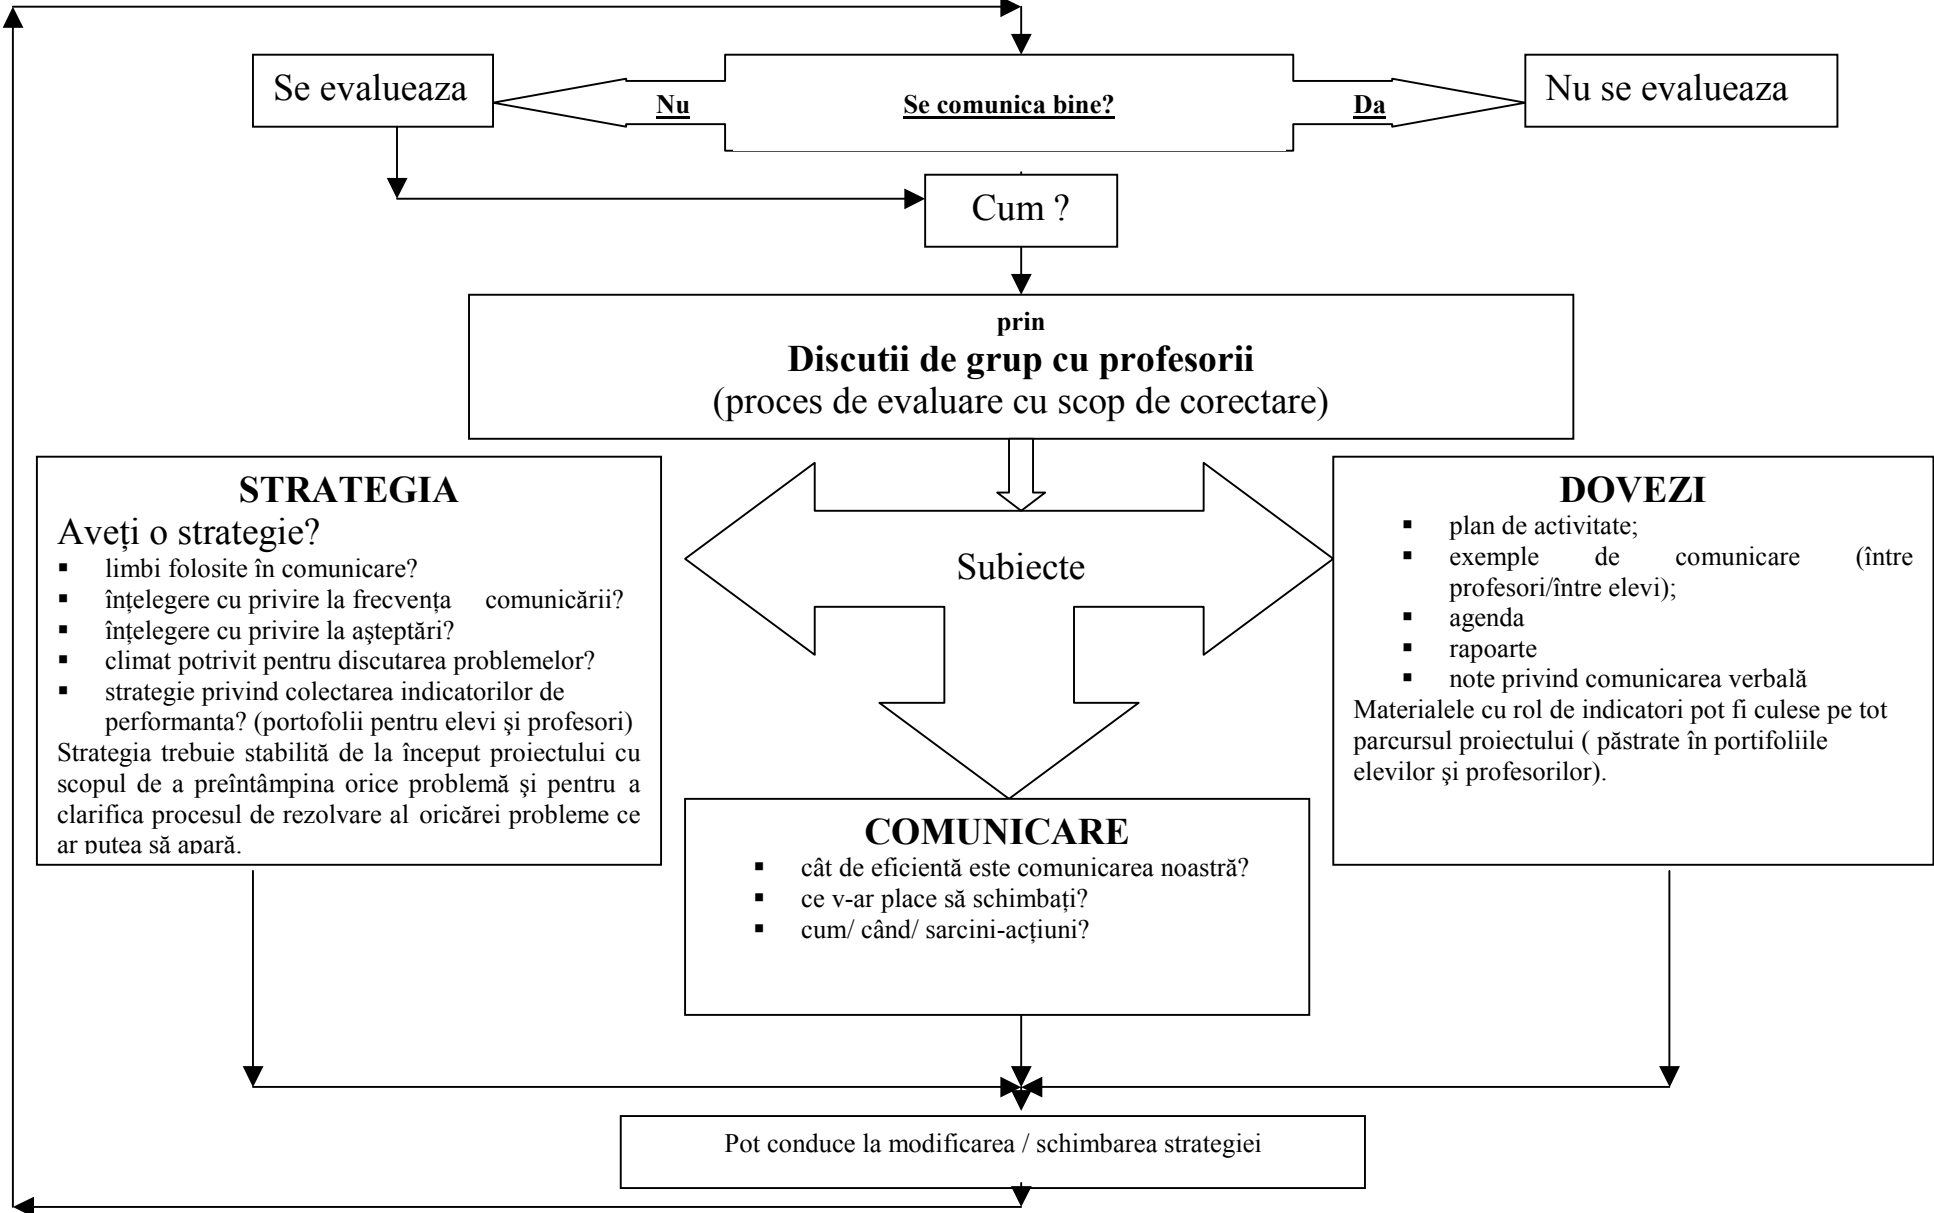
Se evalueaza

Nu

Se comunica bine?

Da

Nu se evalueaza

Cum ?

prin
Discutii de grup cu profesorii
(proces de evaluare cu scop de corectare)

STRATEGIA
Aveți o strategie?
- limbi folosite în comunicare?
- înțelegere cu privire la frecvența comunicării?
- înțelegere cu privire la așteptări?
- climat potrivit pentru discutarea problemelor?
- strategie privind colectarea indicatorilor de performanta? (portofolii pentru elevi şi profesori)

Strategia trebuie stabilită de la început proiectului cu scopul de a preîntâmpina orice problemă şi pentru a clarifica procesul de rezolvare al oricărei probleme ce ar putea să apară.

Subiecte

DOVEZI
- plan de activitate;
- exemple de comunicare (între profesori/între elevi);
- agenda
- rapoarte
- note privind comunicarea verbală

Materialele cu rol de indicatori pot fi culese pe tot parcursul proiectului ( păstrate în portofoliile elevilor şi profesorilor).

COMUNICARE
- cât de eficientă este comunicarea noastră?
- ce v-ar place să schimbați?
- cum/ când/ sarcini-acțiuni?

Pot conduce la modificarea / schimbarea strategiei